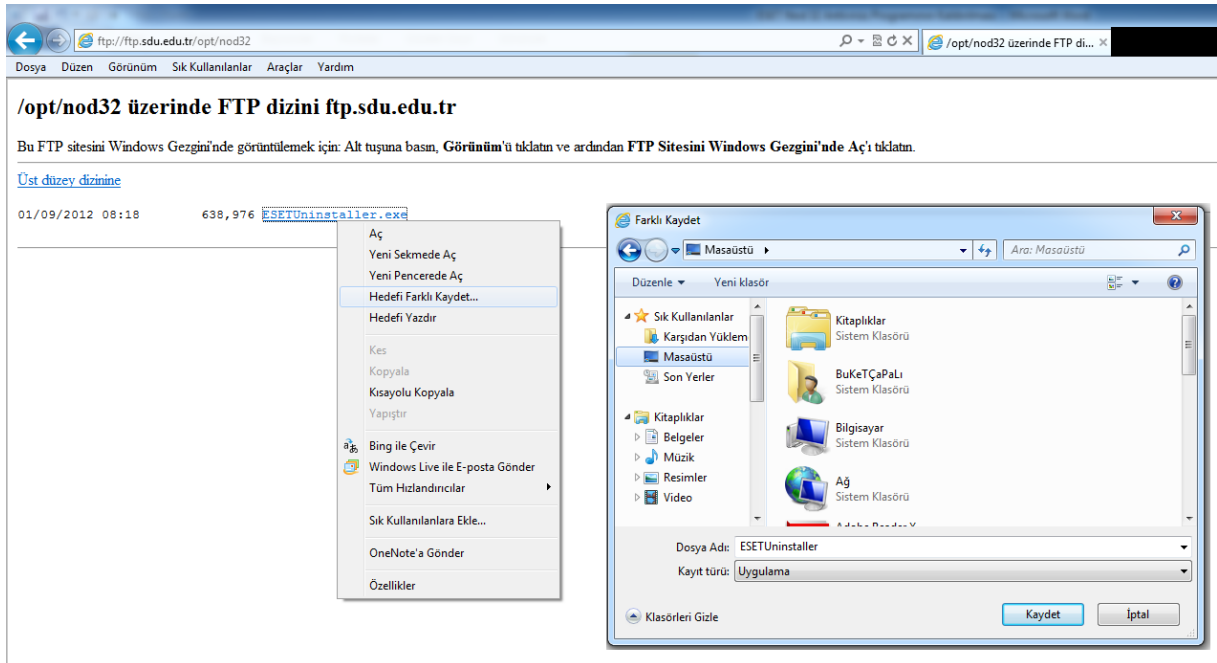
ftp://ftp.sdu.edu.tr/opt/nod32

/opt/nod32 üzerinde FTP di...

Dosya Düzen Görünüm Sık Kullanılanlar Araçlar Yardım

/opt/nod32 üzerinde FTP dizini ftp.sdu.edu.tr

Bu FTP sitesini Windows Gezgini'nde görüntülemek için: Alt tuşuna basın, **Görünüm**'ü tıklatın ve ardından **FTP Sitesini Windows Gezgini'nde Aç**'ı tıklatın.

Üst düzey dizinine

01/09/2012 08:18 638,976 ESETUninstaller.exe

Aç
Yeni Sekmede Aç
Yeni Pencerede Aç
Hedefi Farklı Kaydet...
Hedefi Yazdır
Kes
Kopyala
Kısayolu Kopyala
Yapıştır
Bing ile Çevir
Windows Live ile E-posta Gönder
Tüm Hızlandırıcılar
Sık Kullanılanlara Ekle...
OneNote'a Gönder
Özellikler

Farklı Kaydet

Masaüstü

Ara: Masaüstü

Düzenle Yeni klasör

Sık Kullanılanlar
Karşıdan Yüklem
Masaüstü
Son Yerler
Kitaplıklar
Belgeler
Müzik
Resimler
Video

Kitaplıklar
Sistem Klasörü
BuKeTÇaPaLı
Sistem Klasörü
Bilgisayar
Sistem Klasörü
Ağ
Sistem Klasörü
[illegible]

Dosya Adı: ESETUninstaller
Kayıt türü: Uygulama

Klasörleri Gizle

Kaydet İptal